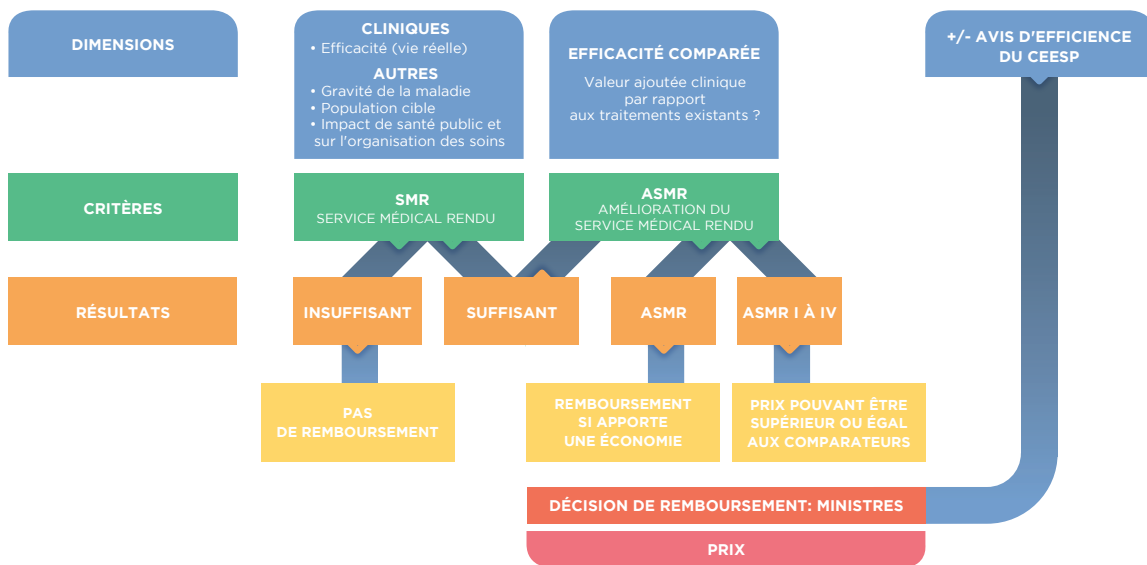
DIMENSIONS

CLINIQUES
• Efficacité (vie réelle)
AUTRES
• Gravité de la maladie
• Population cible
• Impact de santé public et sur l'organisation des soins

EFFICACITÉ COMPARÉE
Valeur ajoutée clinique par rapport aux traitements existants ?

+/- AVIS D'EFFICIENCE DU CEESP

CRITÈRES

SMR
SERVICE MÉDICAL RENDU

ASMR
AMÉLIORATION DU SERVICE MÉDICAL RENDU

RÉSULTATS

INSUFFISANT

SUFFISANT

ASMR

ASMR I À IV

PAS DE REMBOURSEMENT

REMBOURSEMENT SI APPORTE UNE ÉCONOMIE

PRIX POUVANT ÊTRE SUPÉRIEUR OU ÉGAL AUX COMPARATEURS

DÉCISION DE REMBOURSEMENT: MINISTRES

PRIX